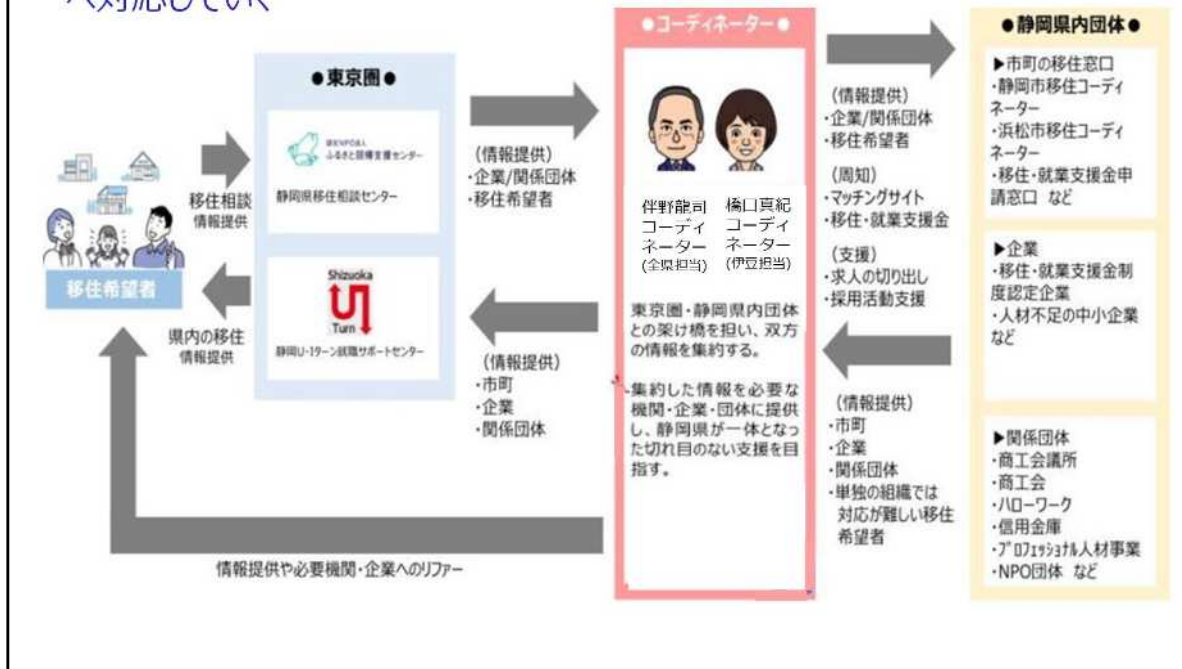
へ対応していく

●東京圏●

認定NPO法人 ふるさと回帰支援センター

静岡県移住相談センター

Shizuoka U Turn

静岡U・Iターン就職サポートセンター

移住相談
情報提供

移住希望者

県内の移住
情報提供

(情報提供)
・企業/関係団体
・移住希望者

(情報提供)
・市町
・企業
・関係団体

●コーディネーター●

伴野龍司
コーディネーター
(全県担当)

橋口真紀
コーディネーター
(伊豆担当)

東京圏・静岡県内団体との架け橋を担い、双方の情報を集約する。

集約した情報を必要な機関・企業・団体に提供し、静岡県が一体となった切れ目のない支援を目指す。

(情報提供)
・企業/関係団体
・移住希望者

(周知)
・マッチングサイト
・移住・就業支援金

(支援)
・求人の切り出し
・採用活動支援

(情報提供)
・市町
・企業
・関係団体
・単独の組織では対応が難しい移住希望者

●静岡県内団体●

▶市町の移住窓口
・静岡市移住コーディネーター
・浜松市移住コーディネーター
・移住・就業支援金申請窓口 など

▶企業
・移住・就業支援金制度認定企業
・人材不足の中小企業 など

▶関係団体
・商工会議所
・商工会
・ハローワーク
・信用金庫
・プロフェッショナル人材事業
・NPO団体 など

情報提供や必要機関・企業へのリファー